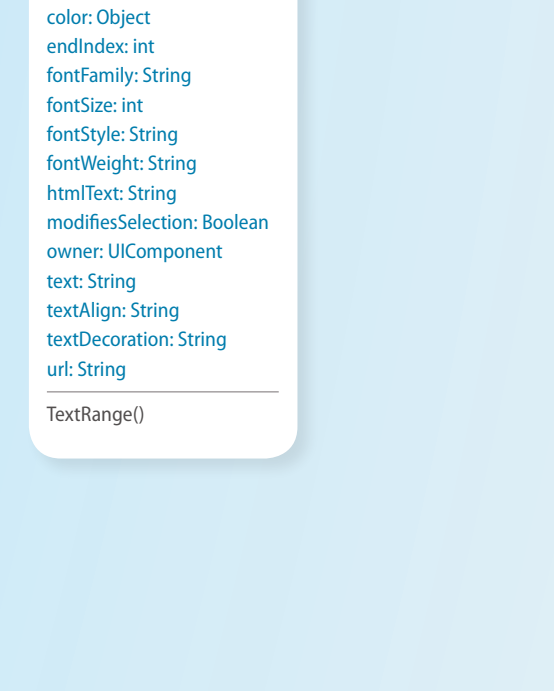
color: Object
endIndex: int
fontFamily: String
fontSize: int
fontStyle: String
fontWeight: String
htmlText: String
modifiesSelection: Boolean
owner: UIComponent
text: String
textAlign: String
textDecoration: String
url: String

TextRange()